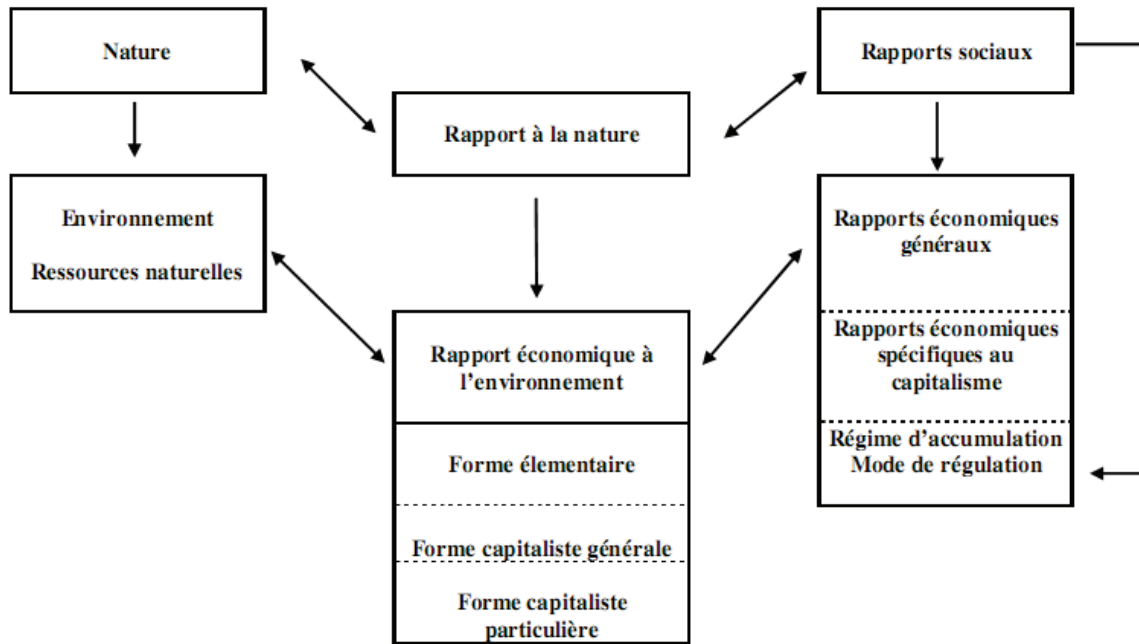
Nature

Rapport à la nature

Rapports sociaux

Environnement

Ressources naturelles

Rapports économiques généraux

Rapports économiques spécifiques au capitalisme

Régime d'accumulation
Mode de régulation

Rapport économique à l'environnement

Forme élementaire

Forme capitaliste générale

Forme capitaliste particulière